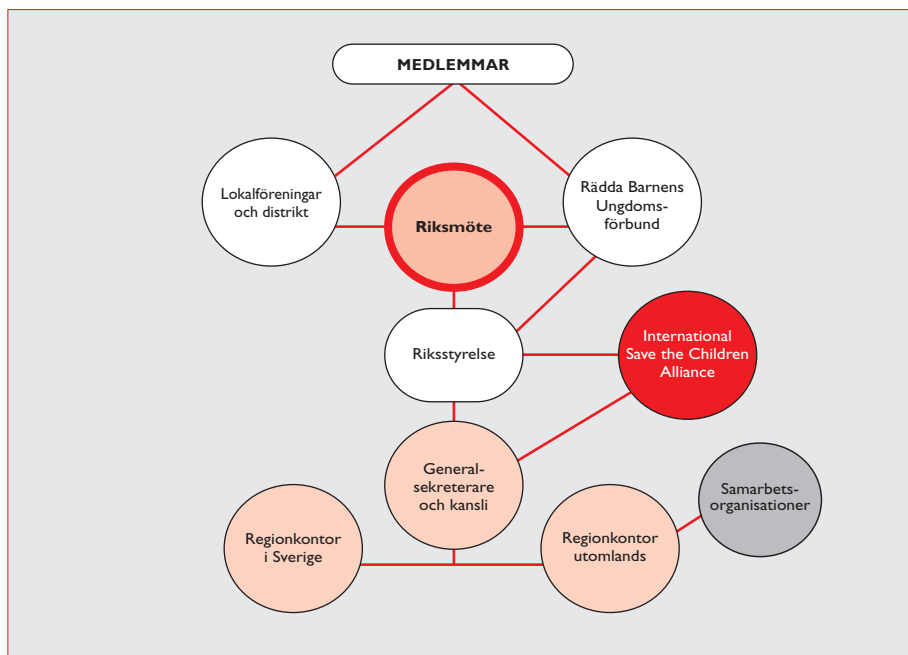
MEDLEMMAR

Lokalföreningar och distrikt

Riksmöte

Rädda Barnens Ungdomsförbund

Riksstyrelse

International Save the Children Alliance

Generalsekreterare och kansli

Samarbetsorganisationer

Regionkontor i Sverige

Regionkontor utomlands